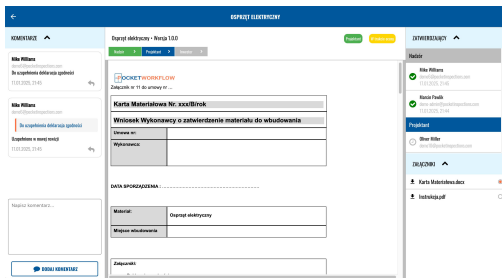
OSPRZĘT ELEKTRYCZNY

KOMENTARZE

Mike Williams
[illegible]
Do uzupełnienia deklaracja zgodności
11.01.2020, 21:45

Mike Williams
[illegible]
Do uzupełnienia deklaracja zgodności
Uzupełniono w nowej wersji
11.01.2020, 21:45

Napisz komentarz...

DODAJ KOMENTARZ

Osprzęt elektryczny • Wersja 1.0.0

Projektant

Do akceptacji

Nadzór

Projektant

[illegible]

POCKETWORKFLOW

Załącznik nr 11 do umowy nr ....

Karta Materiałowa Nr. xxx/B/rok

Wniosek Wykonawcy o zatwierdzenie materiału do wbudowania

| Umowa nr: | |
|---|---|
| Wykonawca: | |

DATA SPORZĄDZENIA : ........................................

| Materiał: | Osprzęt elektryczny |
|---|---|
| Miejsce wbudowania | |

Załącznik:

ZATWIERDZAJĄCY

Nadzór

Mike Williams
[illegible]
11.01.2020, 21:45

Marcin Powlik
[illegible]
11.01.2020, 21:44

Projektant

Oliver Miller
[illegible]

ZAŁĄCZNIKI

Karta Materiałowa.docx

Instrukcja.pdf